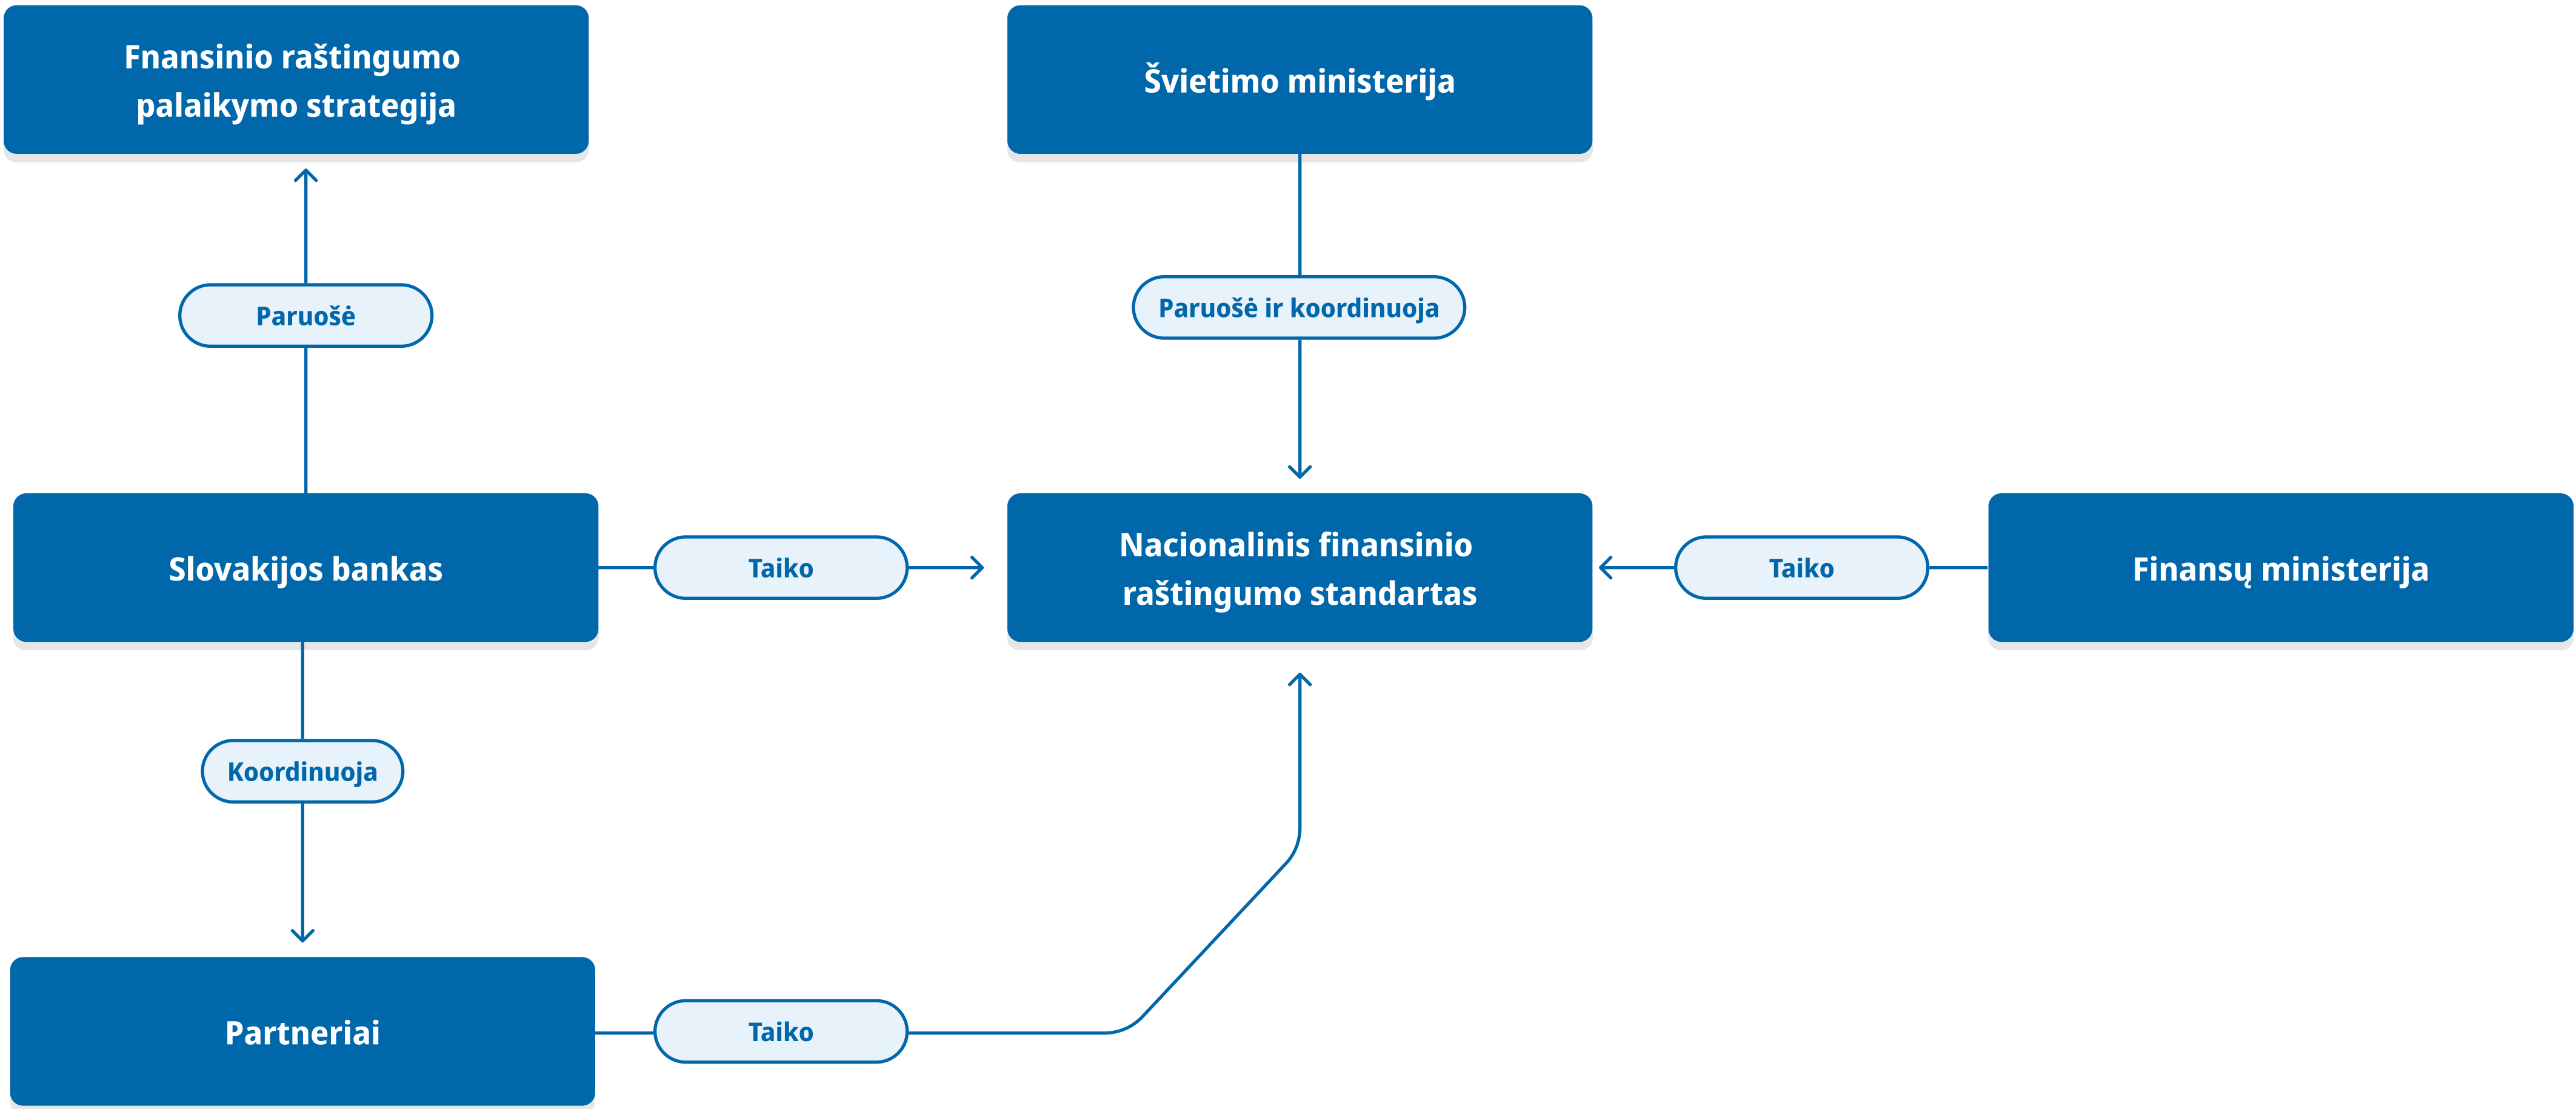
Fnansinio raštingumo palaikymo strategija

Švietimo ministerija

Paruošė

Paruošė ir koordinuoja

Slovakijos bankas

Taiko

Nacionalinis finansinio raštingumo standartas

Taiko

Finansų ministerija

Koordinuoja

Partneriai

Taiko